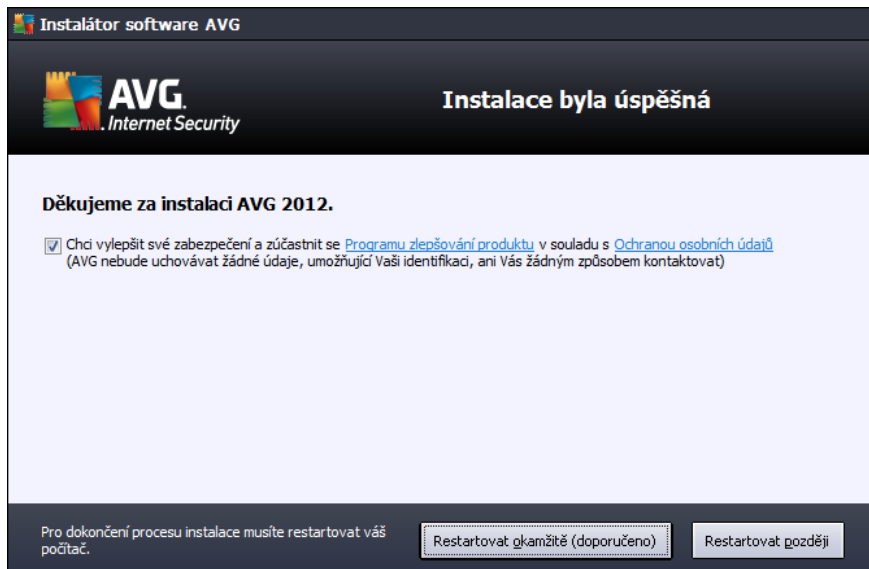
Instalátor software AVG

AVG. Internet Security

Instalace byla úspěšná

Děkujeme za instalaci AVG 2012.

Chci vylepšit své zabezpečení a zúčastnit se Programu zlepšování produktu v souladu s Ochranou osobních údajů (AVG nebude uchovávat žádné údaje, umožňující Vaši identifikaci, ani Vás žádným způsobem kontaktovat)

Pro dokončení procesu instalace musíte restartovat váš počítač.

Restartovat okamžitě (doporučeno)

Restartovat později